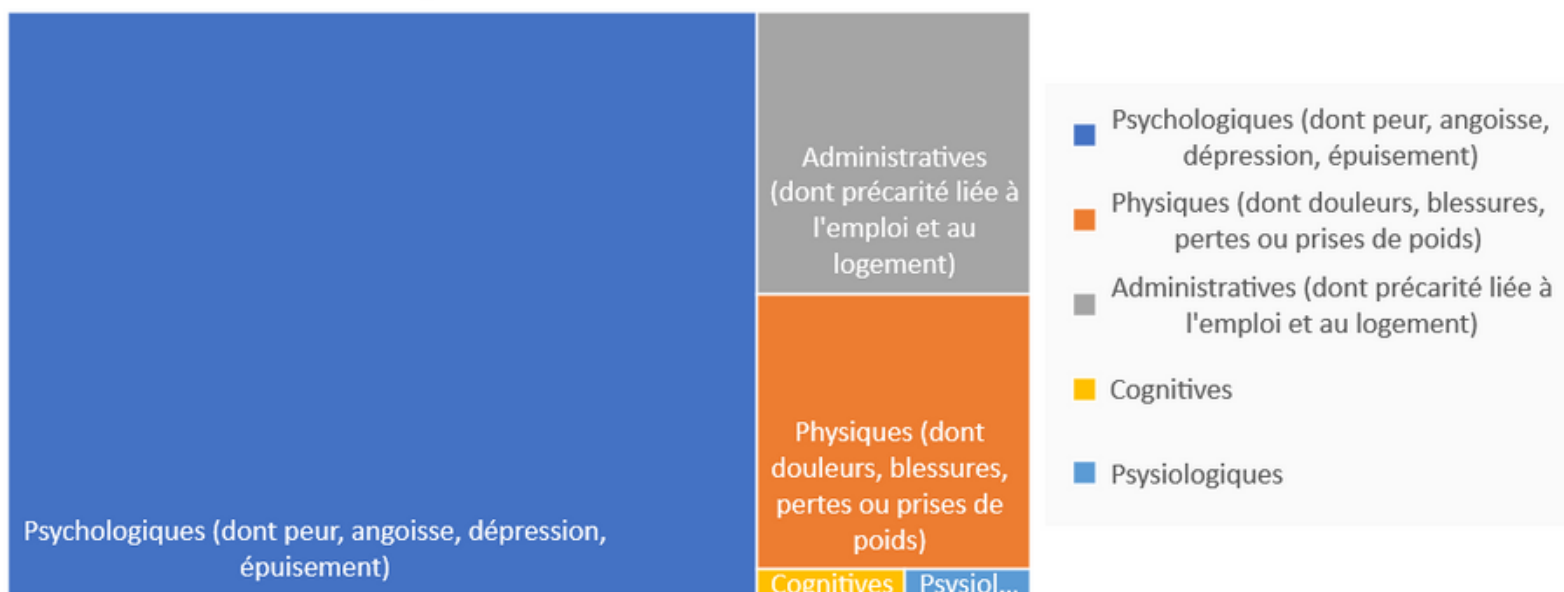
Psychologiques (dont peur, angoisse, dépression, épuisement)

Administratives (dont précarité liée à l'emploi et au logement)

Physiques (dont douleurs, blessures, pertes ou prises de poids)

Cognitives

Psysiol...

Psychologiques (dont peur, angoisse, dépression, épuisement)

Physiques (dont douleurs, blessures, pertes ou prises de poids)

Administratives (dont précarité liée à l'emploi et au logement)

Cognitives

Psysiologiques